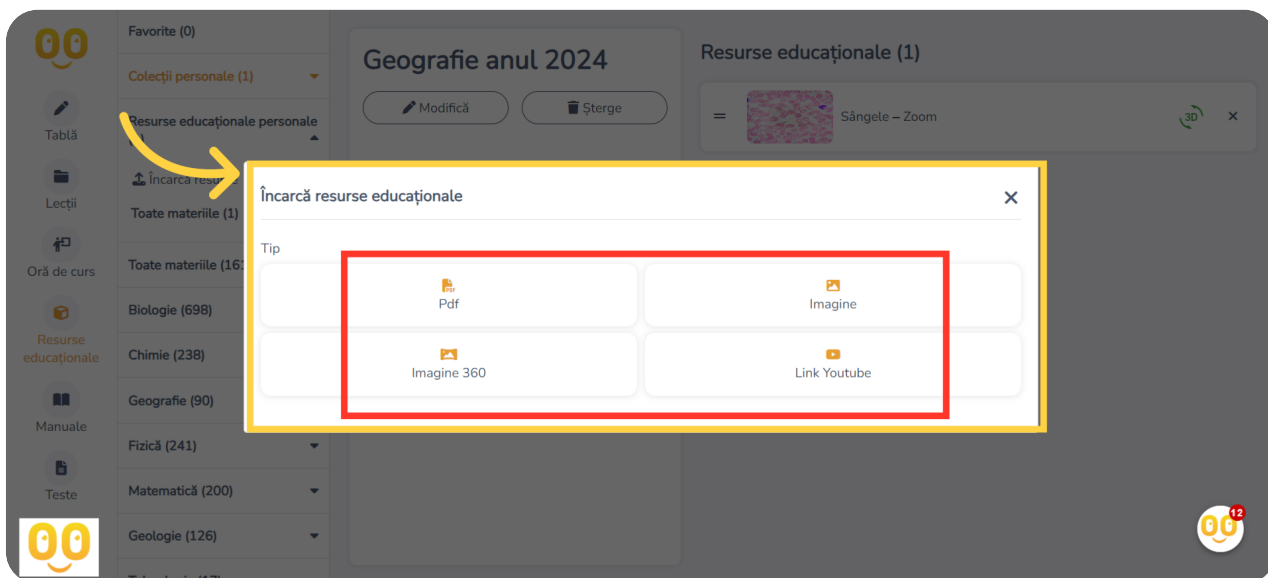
Tablă

Lecții

Oră de curs

Resurse educaționale

Manuale

Teste

Favorite (0)

Colecții personale (1)

Resurse educaționale personale (1)

Încarcă resu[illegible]

Toate materiile (1)

Toate materiile (161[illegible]

Biologie (698)

Chimie (238)

Geografie (90)

Fizică (241)

Matematică (200)

Geologie (126)

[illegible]

Geografie anul 2024

Modifică

Șterge

Resurse educaționale (1)

Sângele – Zoom

3D

×

Încarcă resurse educaționale

×

Tip

Pdf

Imagine

Imagine 360

Link Youtube

12